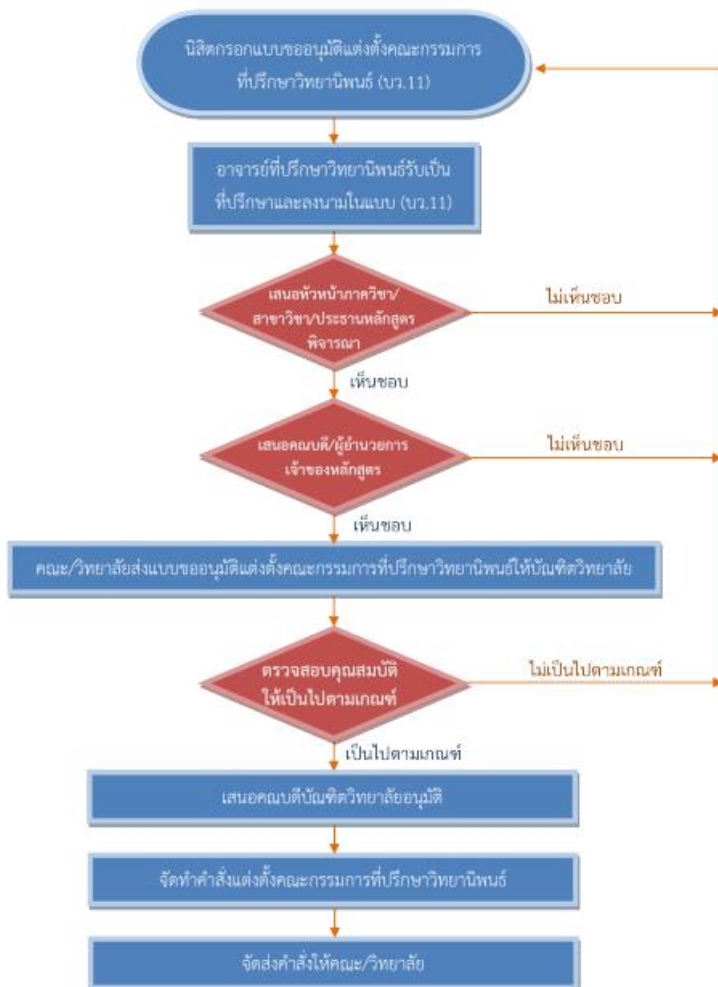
นิสิตกรอกแบบขออนุมัติแต่งตั้งคณะกรรมการที่ปรึกษาวิทยานิพนธ์ (บว.11)

อาจารย์ที่ปรึกษาวิทยานิพนธ์รับเป็นที่ปรึกษาและลงนามในแบบ (บว.11)

เสนอหัวหน้าภาควิชา/สาขาวิชา/ประธานหลักสูตรพิจารณา

ไม่เห็นชอบ

เห็นชอบ

เสนอคณบดี/ผู้อำนวยการเจ้าของหลักสูตร

ไม่เห็นชอบ

เห็นชอบ

คณะ/วิทยาลัยส่งแบบขออนุมัติแต่งตั้งคณะกรรมการที่ปรึกษาวิทยานิพนธ์ให้บัณฑิตวิทยาลัย

ตรวจสอบคุณสมบัติให้เป็นไปตามเกณฑ์

ไม่เป็นไปตามเกณฑ์

เป็นไปตามเกณฑ์

เสนอคณบดีบัณฑิตวิทยาลัยอนุมัติ

จัดทำคำสั่งแต่งตั้งคณะกรรมการที่ปรึกษาวิทยานิพนธ์

จัดส่งคำสั่งให้คณะ/วิทยาลัย